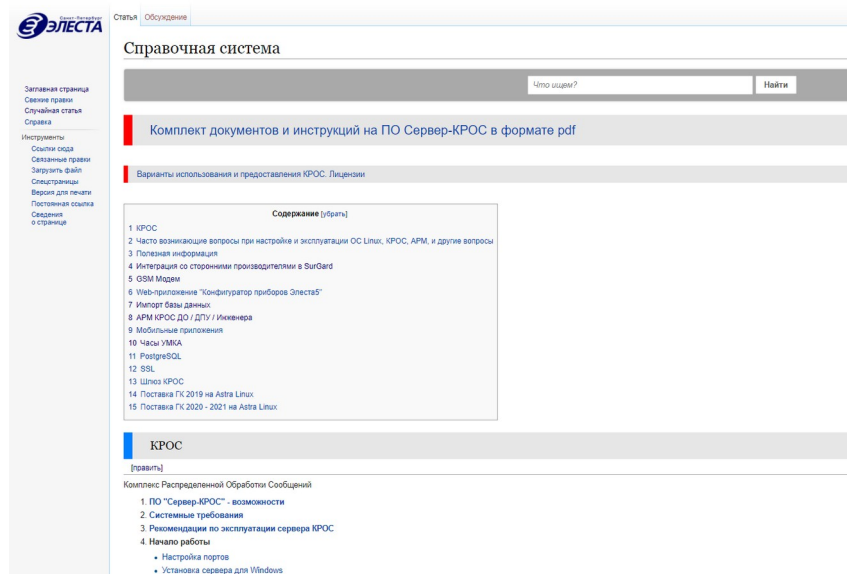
Санкт-Петербург
ЭЛЕСТА

Статья Обсуждение

Справочная система

Что ищем? Найти

Заглавная страница
Свежие правки
Случайная статья
Справка

Инструменты
Ссылки сюда
Связанные правки
Загрузить файл
Спецстраницы
Версия для печати
Постоянная ссылка
Сведения о странице

Комплект документов и инструкций на ПО Сервер-КРОС в формате pdf

Варианты использования и предоставления КРОС. Лицензии

Содержание [убрать]
1 КРОС
2 Часто возникающие вопросы при настройке и эксплуатации ОС Linux, КРОС, АРМ, и другие вопросы
3 Полезная информация
4 Интеграция со сторонними производителями в SurGard
5 GSM Модем
6 Web-приложение "Конфигуратор приборов Элеста5"
7 Импорт базы данных
8 АРМ КРОС ДО / ДПУ / Инженера
9 Мобильные приложения
10 Часы УМКА
11 PostgreSQL
12 SSL
13 Шлюз КРОС
14 Поставка ГК 2019 на Astra Linux
15 Поставка ГК 2020 - 2021 на Astra Linux

КРОС

[править]

Комплекс Распределенной Обработки Сообщений

1. ПО "Сервер-КРОС" - возможности
2. Системные требования
3. Рекомендации по эксплуатации сервера КРОС
4. Начало работы
• Настройка портов
• Установка сервера для Windows